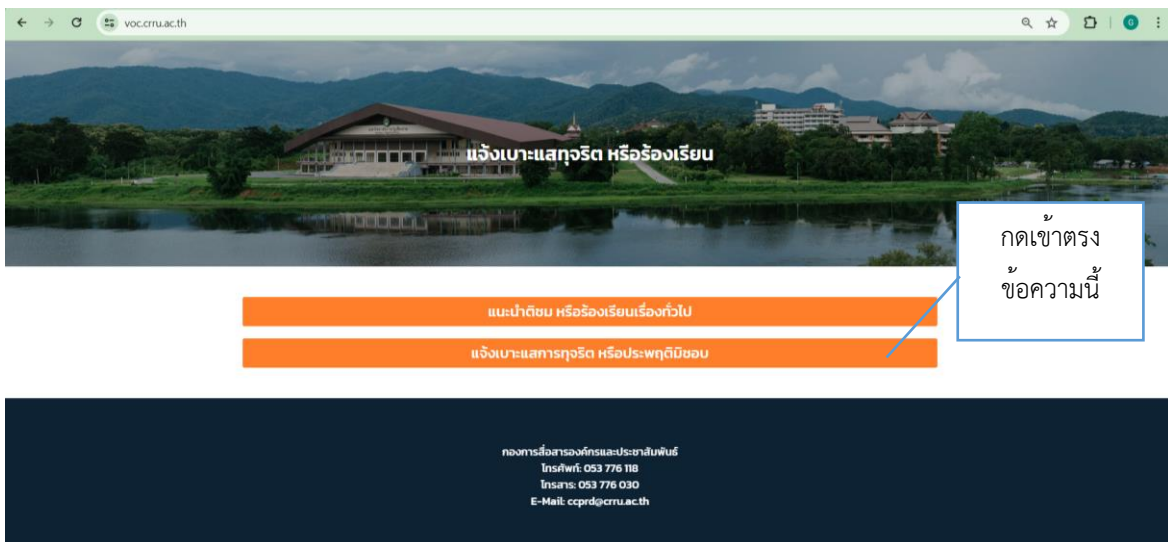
voc.crru.ac.th

แจ้งเบาะแสทุจริต หรือร้องเรียน

กดเข้าตรงข้อความนี้

แนะนำติชม หรือร้องเรียนเรื่องทั่วไป

แจ้งเบาะแสการทุจริต หรือประพฤติมิชอบ

กองการสื่อสารองค์กรและประชาสัมพันธ์
โทรศัพท์: 053 776 118
โทรสาร: 053 776 030
E-Mail: ccprd@crru.ac.th